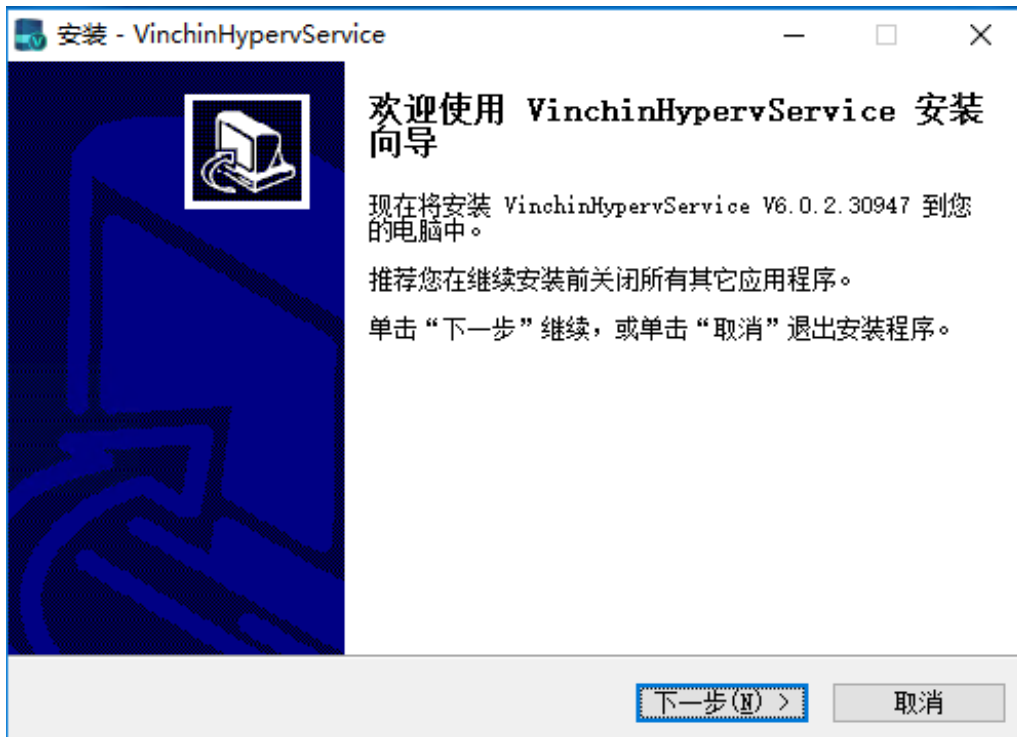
安装 - VinchinHypervService

欢迎使用 VinchinHypervService 安装向导

现在将安装 VinchinHypervService V6.0.2.30947 到您的电脑中。

推荐您在继续安装前关闭所有其它应用程序。

单击“下一步”继续，或单击“取消”退出安装程序。

下一步(N) >

取消